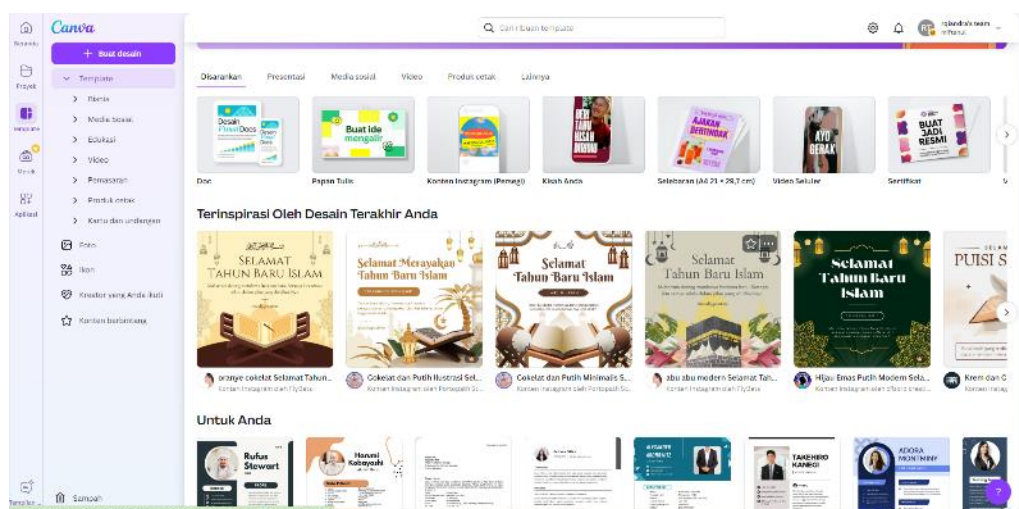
Beranda
Proyek
Template
Merek
Aplikasi
Canva
+ Buat desain
Template
Bisnis
Media sosial
Edukasi
Video
Pemasaran
Produk cetak
Kartu dan undangan
Foto
Ikon
Kreator yang Anda ikuti
Konten berbintang
Sampah
Cari ribuan template
Disarankan
Presentasi
Media sosial
Video
Produk cetak
Lainnya
Desain Pintar Docs
Doc
Buat ide mengalir
Papan Tulis
Konten Instagram (Persegi)
Kisah Anda
AJAKAN BERTINDAK
Selebaran (A4 21 × 29,7 cm)
AYO BERAK
Video Seluler
BUAT JADI RESMI
Sertifikat
Terinspirasi Oleh Desain Terakhir Anda
Selamat Tahun Baru Islam
oranye coklat Selamat Tahun...
Konten Instagram oleh FlyData
Selamat Merayakan Tahun Baru Islam
Cokelat dan Putih Ilustrasi Sel...
Konten Instagram oleh Pertepath St...
Selamat Tahun Baru Islam
Cokelat dan Putih Minimalis S...
Konten Instagram oleh Portepath St...
Selamat Tahun Baru Islam
abu abu modern Selamat Tah...
Konten Instagram oleh FlyData
Selamat Tahun Baru Islam
Hijau Emas Putih Modern Sela...
Konten Instagram oleh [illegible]
PUISI S
Krem dan C
Untuk Anda
Rufus Stewart
Harumi Kobayashi
TAKEHIRO KANEGI
ADORA MONTMINY